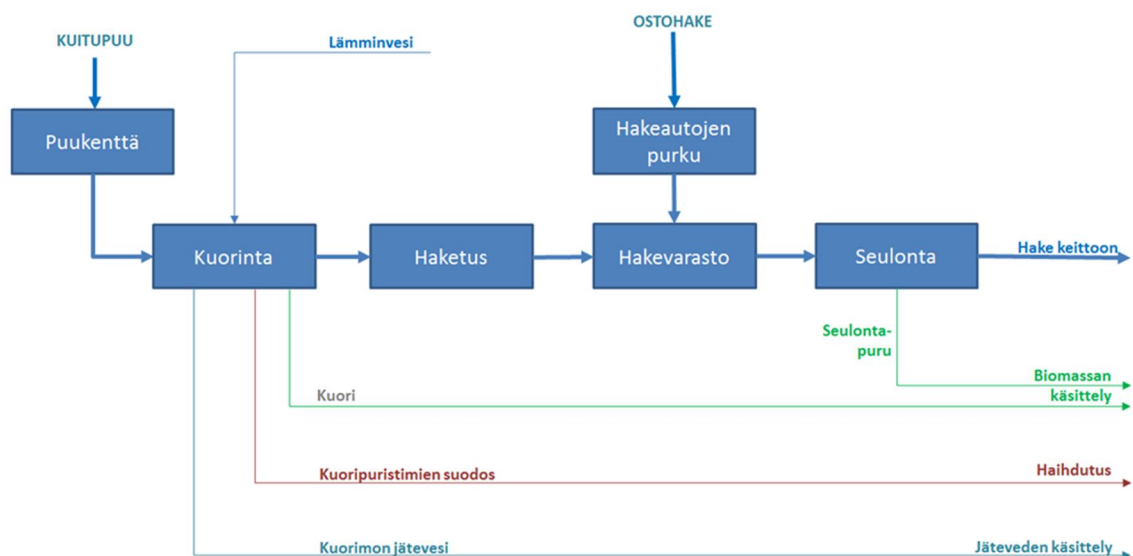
KUITUPUU

Lämminvesi

OSTOHAKE

Puukenttä

Hakeautojen purku

Kuorinta

Haketus

Hakevarasto

Seulonta

Hake keittoon

Seulonta-puru

Biomassan käsittely

Kuori

Kuoripuristimien suodos

Haihdutus

Kuorimon jätevesi

Jäteveden käsittely